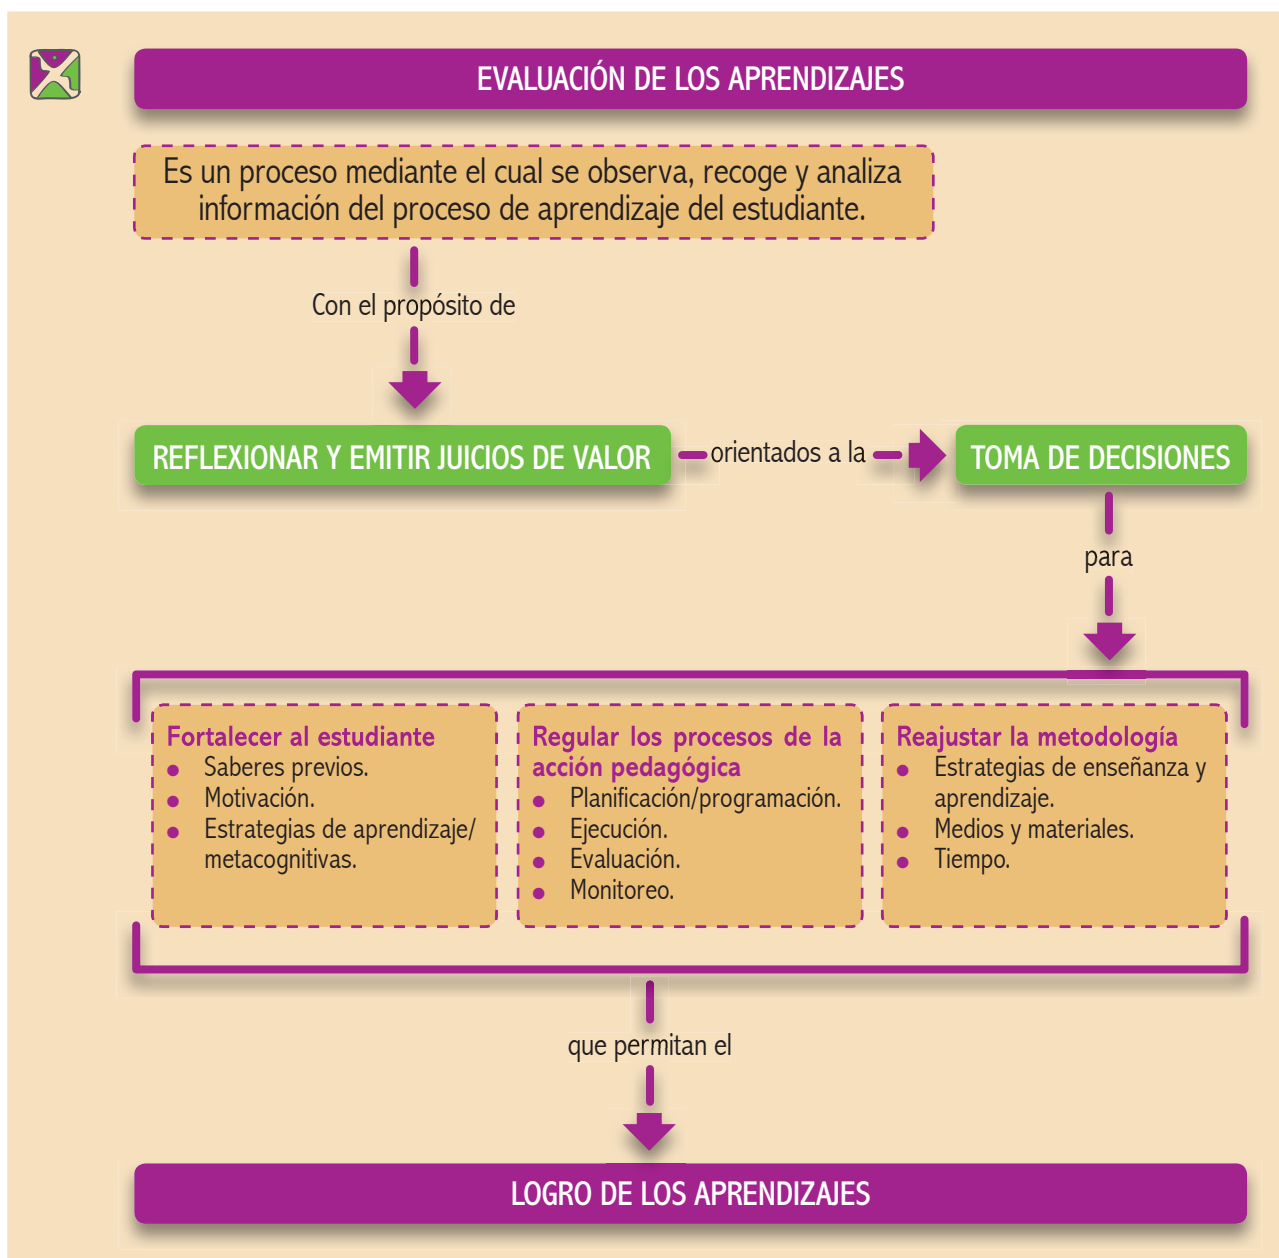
EVALUACIÓN DE LOS APRENDIZAJES

Es un proceso mediante el cual se observa, recoge y analiza información del proceso de aprendizaje del estudiante.

Con el propósito de

REFLEXIONAR Y EMITIR JUICIOS DE VALOR

orientados a la

TOMA DE DECISIONES

para

Fortalecer al estudiante
- Saberes previos.
- Motivación.
- Estrategias de aprendizaje/ metacognitivas.

Regular los procesos de la acción pedagógica
- Planificación/programación.
- Ejecución.
- Evaluación.
- Monitoreo.

Reajustar la metodología
- Estrategias de enseñanza y aprendizaje.
- Medios y materiales.
- Tiempo.

que permitan el

LOGRO DE LOS APRENDIZAJES